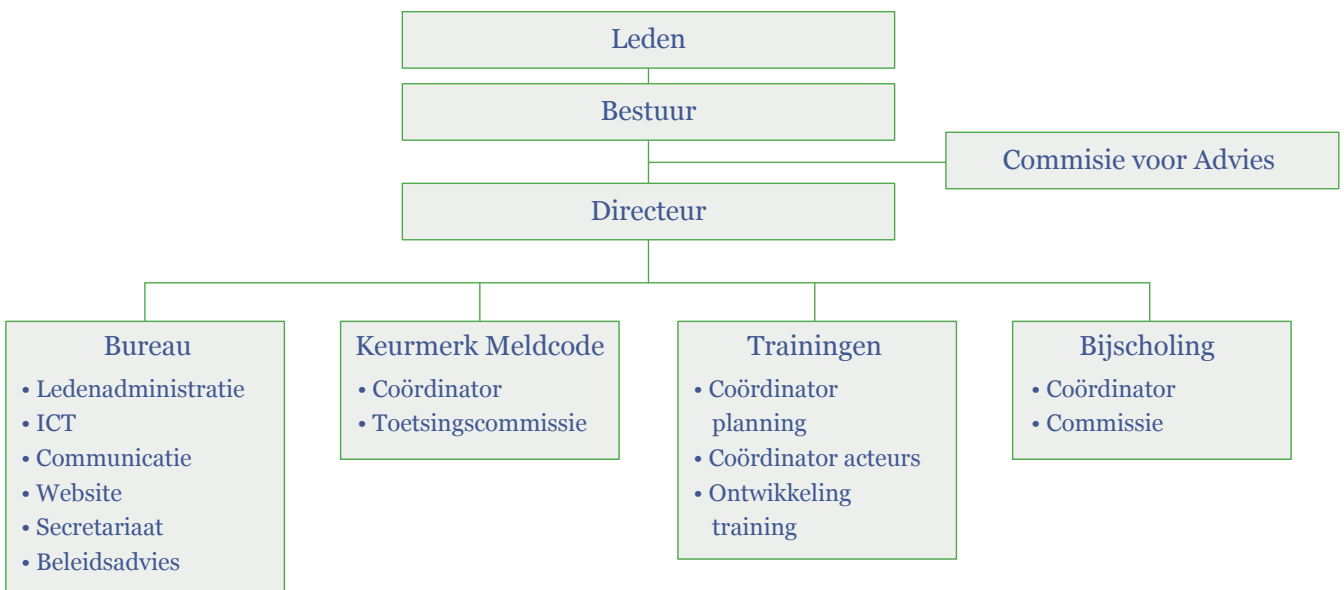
Leden

Bestuur

Commisie voor Advies

Directeur

Bureau
• Ledenadministratie
• ICT
• Communicatie
• Website
• Secretariaat
• Beleidsadvies

Keurmerk Meldcode
• Coördinator
• Toetsingscommissie

Trainingen
• Coördinator planning
• Coördinator acteurs
• Ontwikkeling training

Bijscholing
• Coördinator
• Commissie